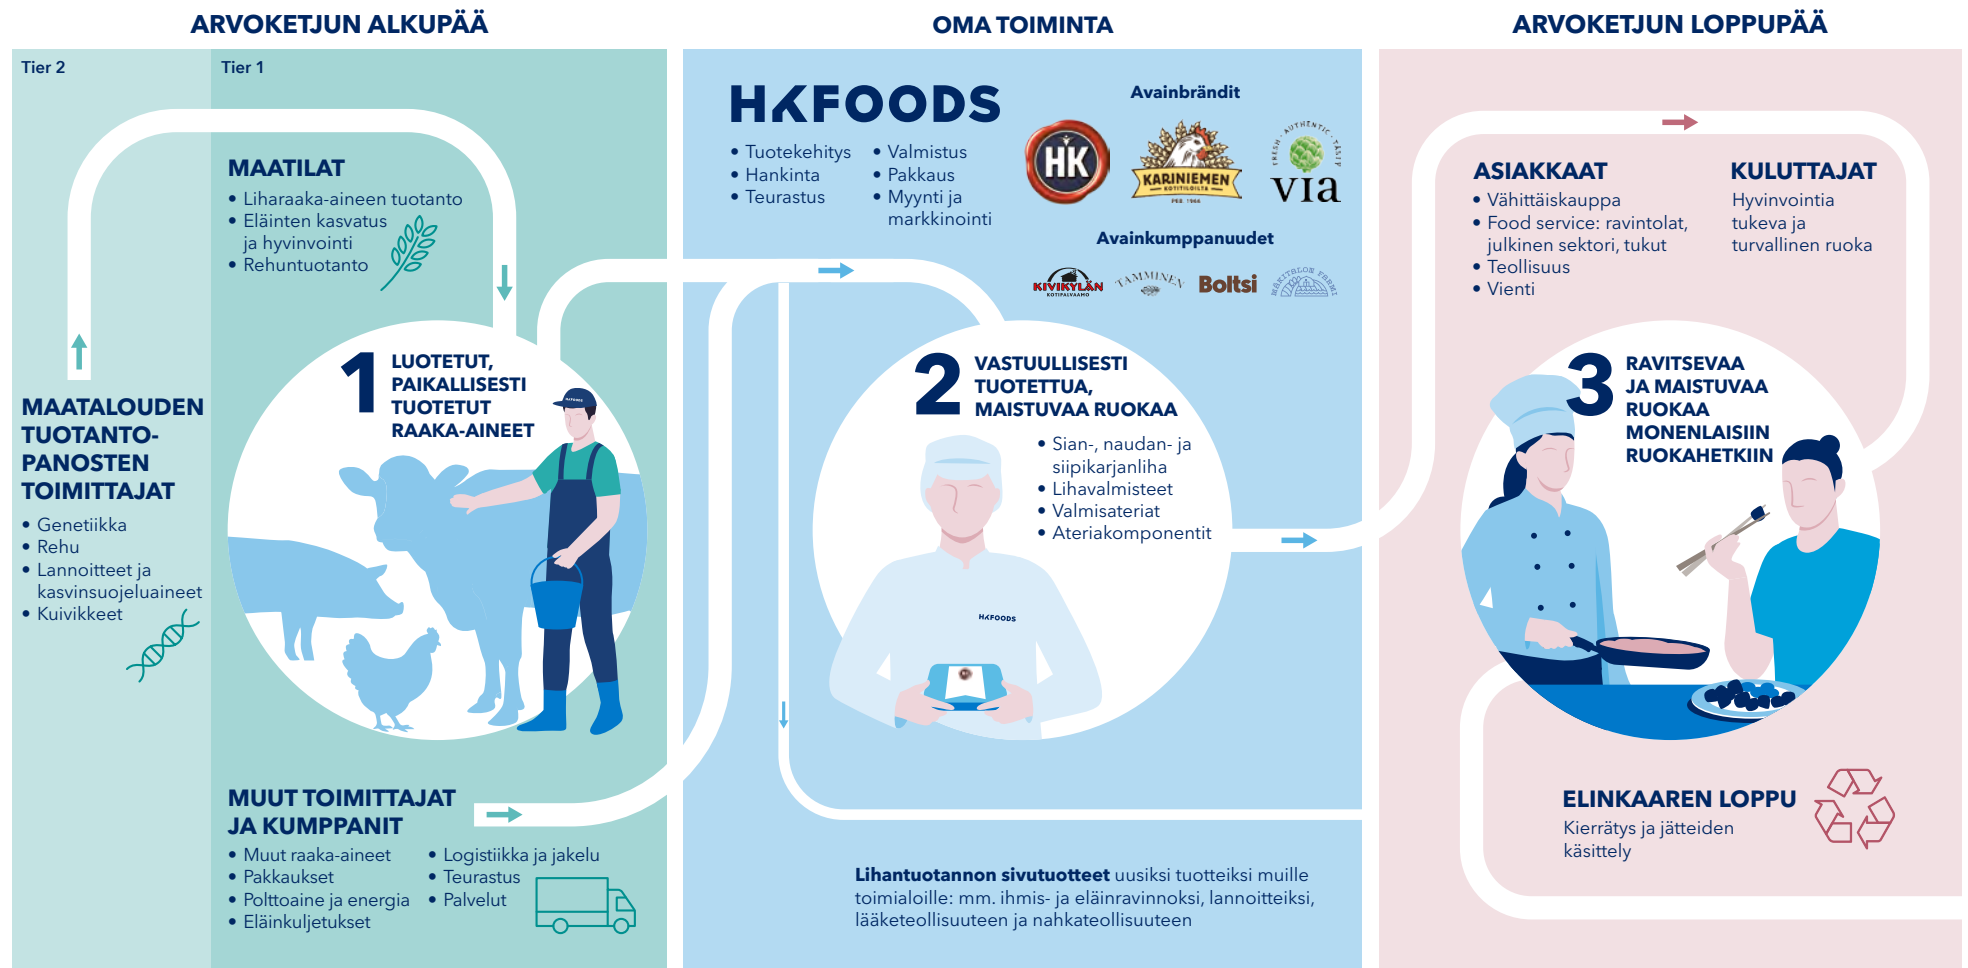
ARVOKETJUN ALKUPÄÄ

OMA TOIMINTA

ARVOKETJUN LOPPUPÄÄ

Tier 2

Tier 1

MAATALOUDEN TUOTANTO-PANOSTEN TOIMITTAJAT
• Genetiikka
• Rehu
• Lannoitteet ja kasvinsuojeluaineet
• Kuivikkeet

MAATILAT
• Liharaaka-aineen tuotanto
• Eläinten kasvatus ja hyvinvointi
• Rehuntuotanto

1 LUOTETUT, PAIKALLISESTI TUOTETUT RAAKA-AINEET

MUUT TOIMITTAJAT JA KUMPPANIT
• Muut raaka-aineet
• Pakkaukset
• Polttoaine ja energia
• Eläinkuljetukset
• Logistiikka ja jakelu
• Teurastus
• Palvelut

HKFOODS
• Tuotekehitys
• Hankinta
• Teurastus
• Valmistus
• Pakkaus
• Myynti ja markkinointi

Avainbrändit
HK
KARINIEMEN
via

Avainkumppanuudet
KIVIKYLÄN
TAMMINEN
Boltsi

2 VASTUULLISESTI TUOTETTUA, MAISTUVAA RUOKAA
• Sian-, naudan- ja siipikarjanliha
• Lihavalmisteet
• Valmisateriat
• Ateriakomponentit

HKFOODS

Lihantuotannon sivutuotteet uusiksi tuotteiksi muille toimialoille: mm. ihmis- ja eläinravinnoksi, lannoitteiksi, lääketeollisuuteen ja nahkateollisuuteen

ASIAKKAAT
• Vähittäiskauppa
• Food service: ravintolat, julkinen sektori, tukut
• Teollisuus
• Vienti

KULUTTAJAT
Hyvinvointia tukeva ja turvallinen ruoka

3 RAVITSEVAA JA MAISTUVAA RUOKAA MONENLAISIIN RUOKAHETKIIN

ELINKAAREN LOPPU
Kierrätys ja jätteiden käsittely